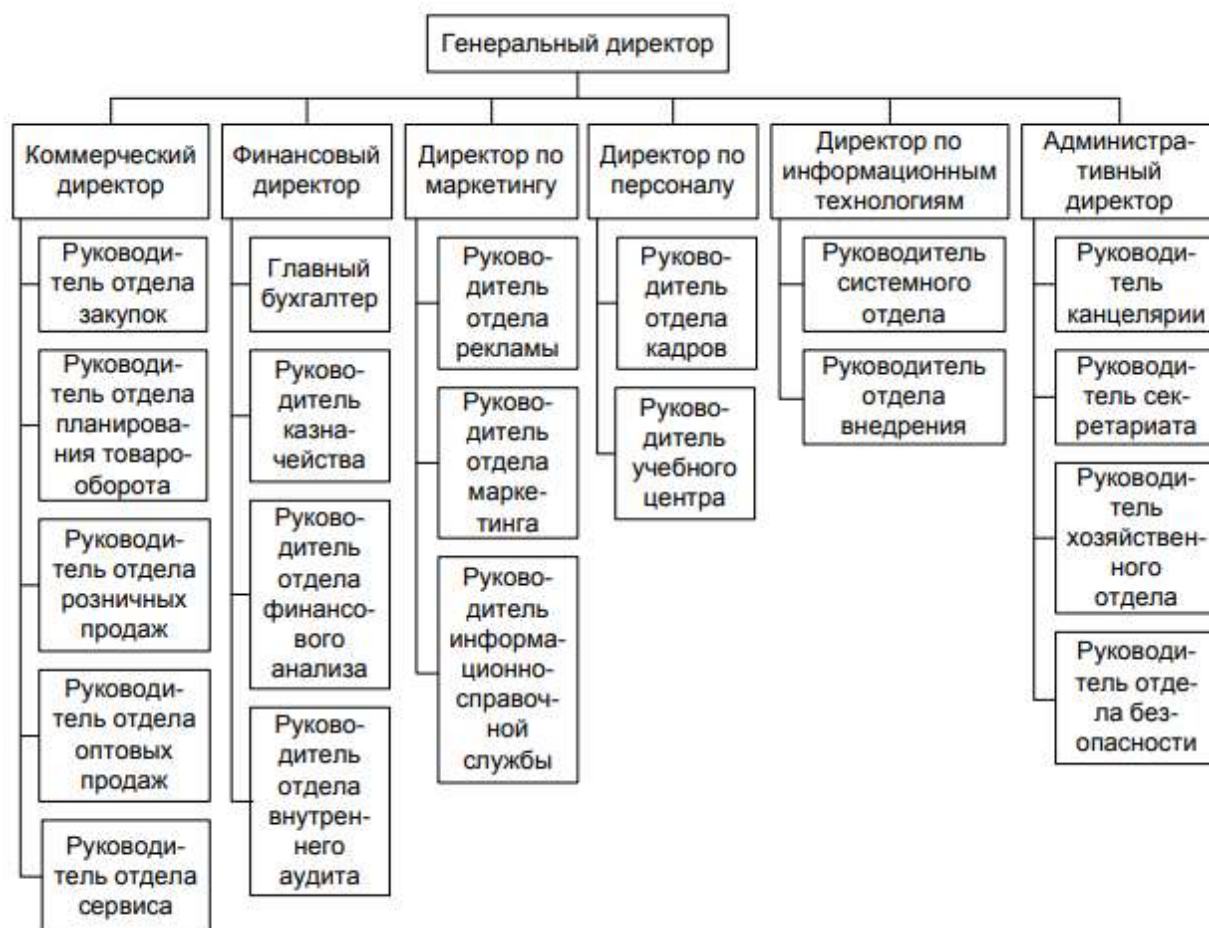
Генеральный директор

Коммерческий директор

Руководитель отдела закупок

Руководитель отдела планирования товарооборота

Руководитель отдела розничных продаж

Руководитель отдела оптовых продаж

Руководитель отдела сервиса

Финансовый директор

Главный бухгалтер

Руководитель казначейства

Руководитель отдела финансового анализа

Руководитель отдела внутреннего аудита

Директор по маркетингу

Руководитель отдела рекламы

Руководитель отдела маркетинга

Руководитель информационно-справочной службы

Директор по персоналу

Руководитель отдела кадров

Руководитель учебного центра

Директор по информационным технологиям

Руководитель системного отдела

Руководитель отдела внедрения

Административный директор

Руководитель канцелярии

Руководитель секретариата

Руководитель хозяйственного отдела

Руководитель отдела безопасности